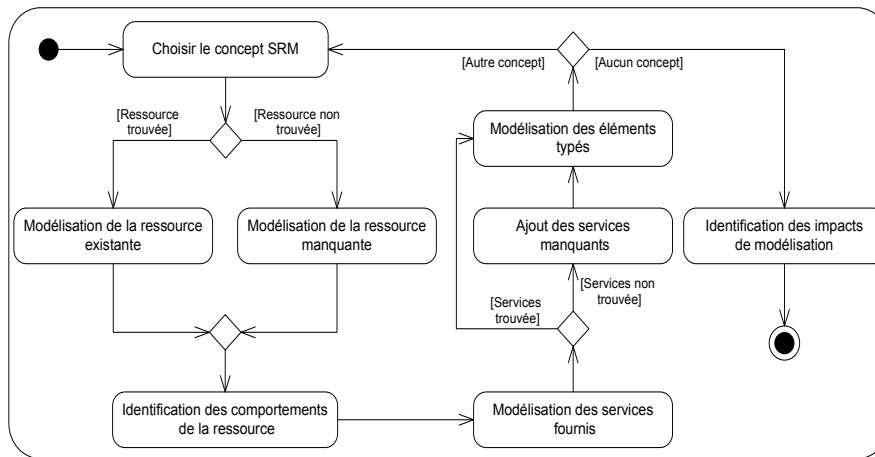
Choisir le concept SRM

[Autre concept]

[Aucun concept]

[Ressource trouvée]

[Ressource non trouvée]

Modélisation des éléments typés

Modélisation de la ressource existante

Modélisation de la ressource manquante

Ajout des services manquants

Identification des impacts de modélisation

[Services non trouvée]

[Services trouvée]

Identification des comportements de la ressource

Modélisation des services fournis